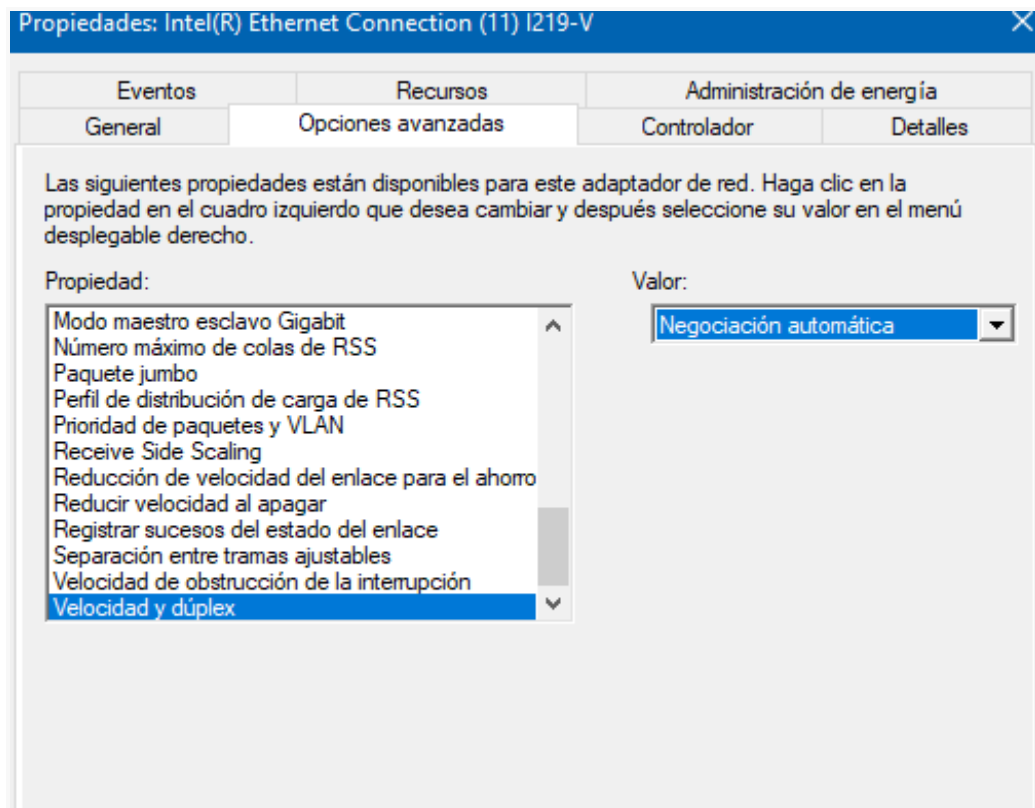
Propiedades: Intel(R) Ethernet Connection (11) I219-V

Eventos | Recursos | Administración de energía
General | Opciones avanzadas | Controlador | Detalles

Las siguientes propiedades están disponibles para este adaptador de red. Haga clic en la propiedad en el cuadro izquierdo que desea cambiar y después seleccione su valor en el menú desplegable derecho.

Propiedad:

Modo maestro esclavo Gigabit
Número máximo de colas de RSS
Paquete jumbo
Perfil de distribución de carga de RSS
Prioridad de paquetes y VLAN
Receive Side Scaling
Reducción de velocidad del enlace para el ahorro
Reducir velocidad al apagar
Registrar sucesos del estado del enlace
Separación entre tramas ajustables
Velocidad de obstrucción de la interrupción
Velocidad y dúplex

Valor:

Negociación automática